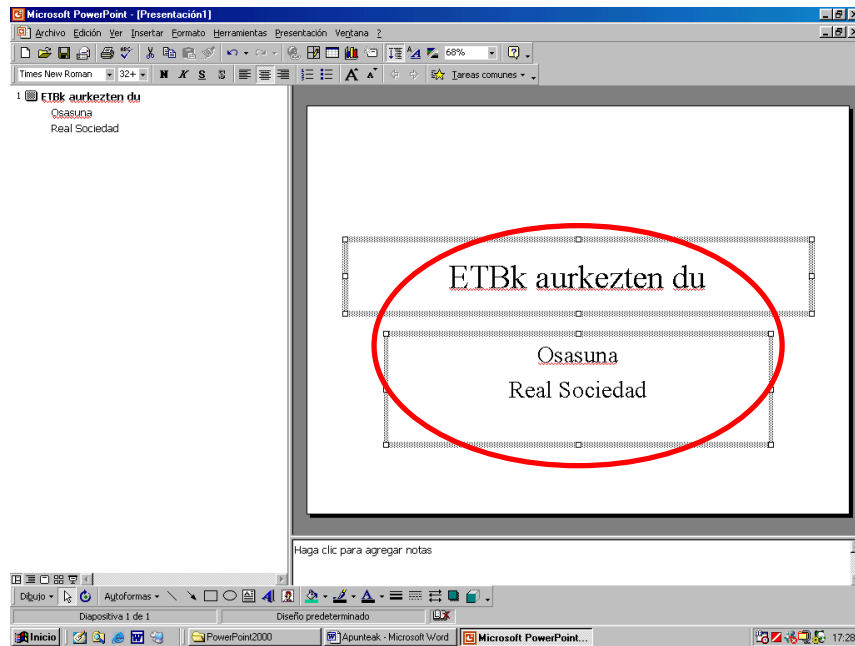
Microsoft PowerPoint - [Presentación1]

Archivo Edición Ver Insertar Formato Herramientas Presentación Ventana ?

68%

Times New Roman 32+ N K S S

Tareas comunes

1 ETBk aurkezten du
Osasuna
Real Sociedad

ETBk aurkezten du

Osasuna
Real Sociedad

Haga clic para agregar notas

Dibujo Autoformas

Diapositiva 1 de 1 Diseño predeterminado

Inicio PowerPoint2000 Apunteak - Microsoft Word Microsoft PowerPoint... 17:28